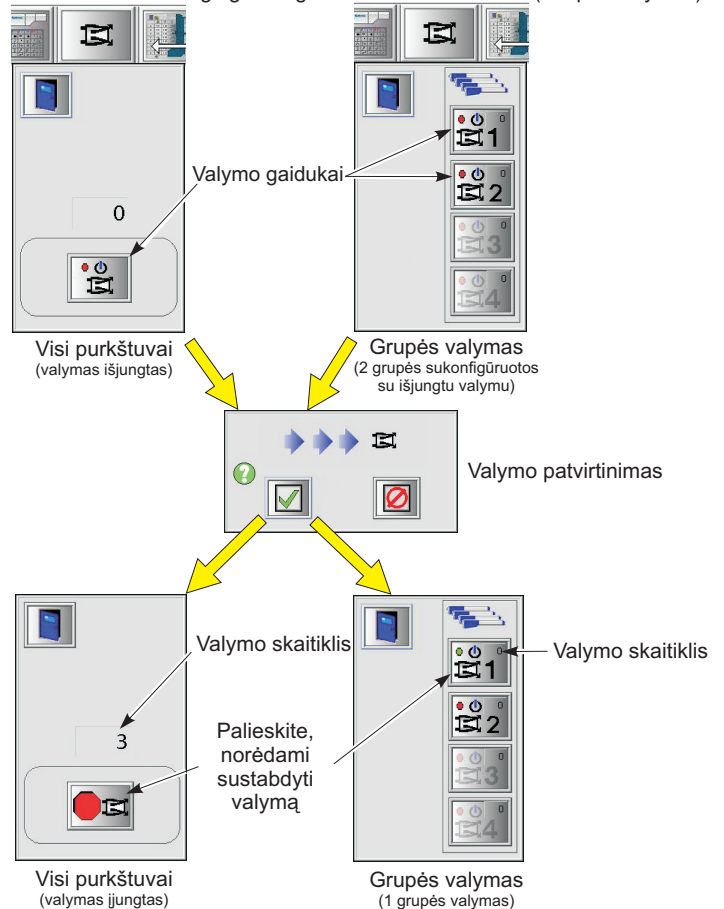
0

0
1
0
2
0
3
0
4

Valymo gaidukai

Visi purkštuvai
(valymas išjungtas)

Grupės valymas
(2 grupės sukonfigūruotos su išjungtu valymu)

Valymo patvirtinimas

Valymo skaitiklis

3

Palieskite, norėdami sustabdyti valymą

0
1
0
2
0
3
0
4

Valymo skaitiklis

Visi purkštuvai
(valymas įjungtas)

Grupės valymas
(1 grupės valymas)